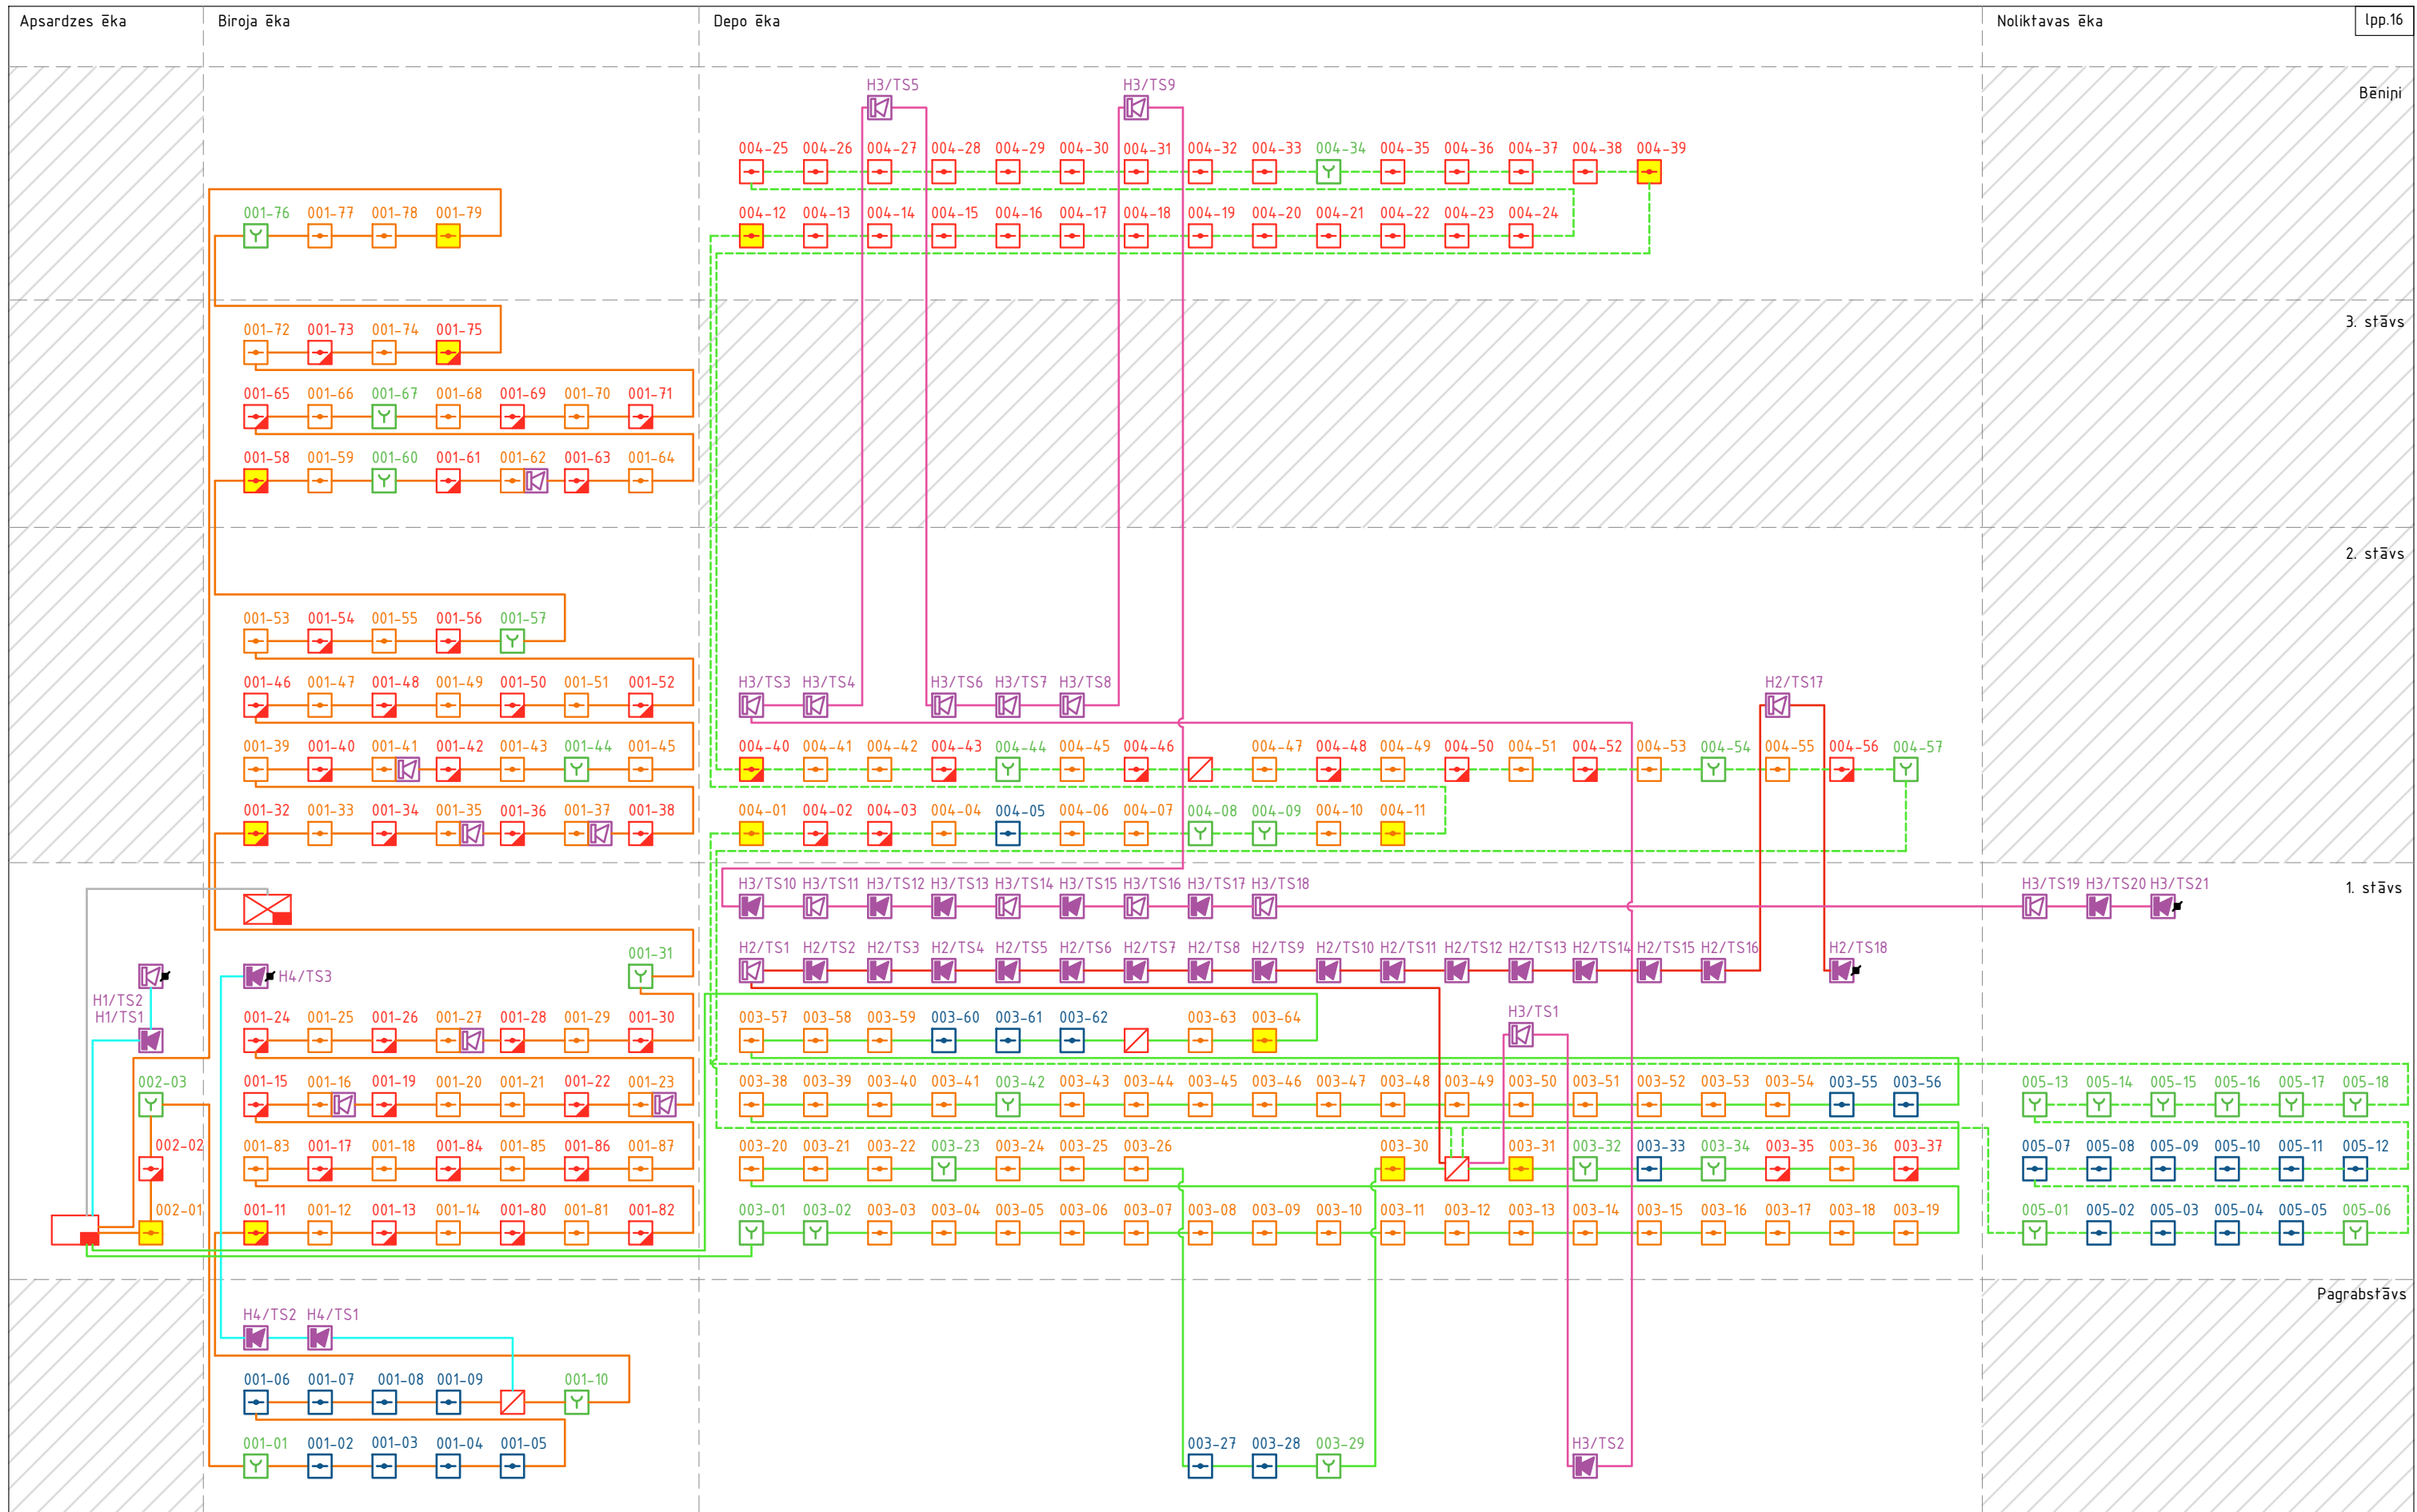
Apsardzes ēka
Biroja ēka
Depo ēka
Noliktavas ēka
lpp.16

Bēniņi
3. stāvs
2. stāvs
1. stāvs
Pagrabstāvs

H3/TS5 H3/TS9

004-25 004-26 004-27 004-28 004-29 004-30 004-31 004-32 004-33 004-34 004-35 004-36 004-37 004-38 004-39

004-12 004-13 004-14 004-15 004-16 004-17 004-18 004-19 004-20 004-21 004-22 004-23 004-24

001-76 001-77 001-78 001-79

001-72 001-73 001-74 001-75

001-65 001-66 001-67 001-68 001-69 001-70 001-71

001-58 001-59 001-60 001-61 001-62 001-63 001-64

001-53 001-54 001-55 001-56 001-57

001-46 001-47 001-48 001-49 001-50 001-51 001-52

001-39 001-40 001-41 001-42 001-43 001-44 001-45

001-32 001-33 001-34 001-35 001-36 001-37 001-38

H3/TS3 H3/TS4 H3/TS6 H3/TS7 H3/TS8 H2/TS17

004-40 004-41 004-42 004-43 004-44 004-45 004-46 004-47 004-48 004-49 004-50 004-51 004-52 004-53 004-54 004-55 004-56 004-57

004-01 004-02 004-03 004-04 004-05 004-06 004-07 004-08 004-09 004-10 004-11

H3/TS10 H3/TS11 H3/TS12 H3/TS13 H3/TS14 H3/TS15 H3/TS16 H3/TS17 H3/TS18 H3/TS19 H3/TS20 H3/TS21

H2/TS1 H2/TS2 H2/TS3 H2/TS4 H2/TS5 H2/TS6 H2/TS7 H2/TS8 H2/TS9 H2/TS10 H2/TS11 H2/TS12 H2/TS13 H2/TS14 H2/TS15 H2/TS16 H2/TS18

H4/TS3
001-31
H1/TS2
H1/TS1

001-24 001-25 001-26 001-27 001-28 001-29 001-30

003-57 003-58 003-59 003-60 003-61 003-62 003-63 003-64
H3/TS1

002-03
001-15 001-16 001-19 001-20 001-21 001-22 001-23

003-38 003-39 003-40 003-41 003-42 003-43 003-44 003-45 003-46 003-47 003-48 003-49 003-50 003-51 003-52 003-53 003-54 003-55 003-56

005-13 005-14 005-15 005-16 005-17 005-18

002-02
001-83 001-17 001-18 001-84 001-85 001-86 001-87

003-20 003-21 003-22 003-23 003-24 003-25 003-26 003-30 003-31 003-32 003-33 003-34 003-35 003-36 003-37

005-07 005-08 005-09 005-10 005-11 005-12

002-01
001-11 001-12 001-13 001-14 001-80 001-81 001-82

003-01 003-02 003-03 003-04 003-05 003-06 003-07 003-08 003-09 003-10 003-11 003-12 003-13 003-14 003-15 003-16 003-17 003-18 003-19

005-01 005-02 005-03 005-04 005-05 005-06

H4/TS2 H4/TS1

001-06 001-07 001-08 001-09 001-10

001-01 001-02 001-03 001-04 001-05

003-27 003-28 003-29
H3/TS2